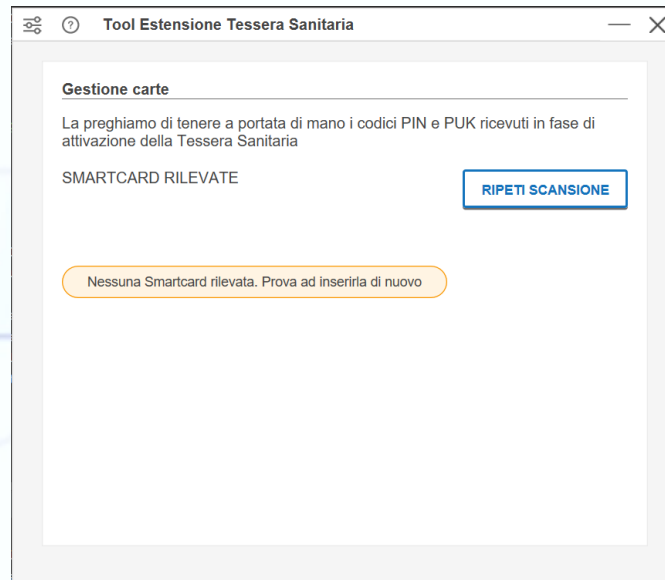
Tool Estensione Tessera Sanitaria

Gestione carte

La preghiamo di tenere a portata di mano i codici PIN e PUK ricevuti in fase di attivazione della Tessera Sanitaria

SMARTCARD RILEVATE

RIPETI SCANSIONE

Nessuna Smartcard rilevata. Prova ad inserirla di nuovo